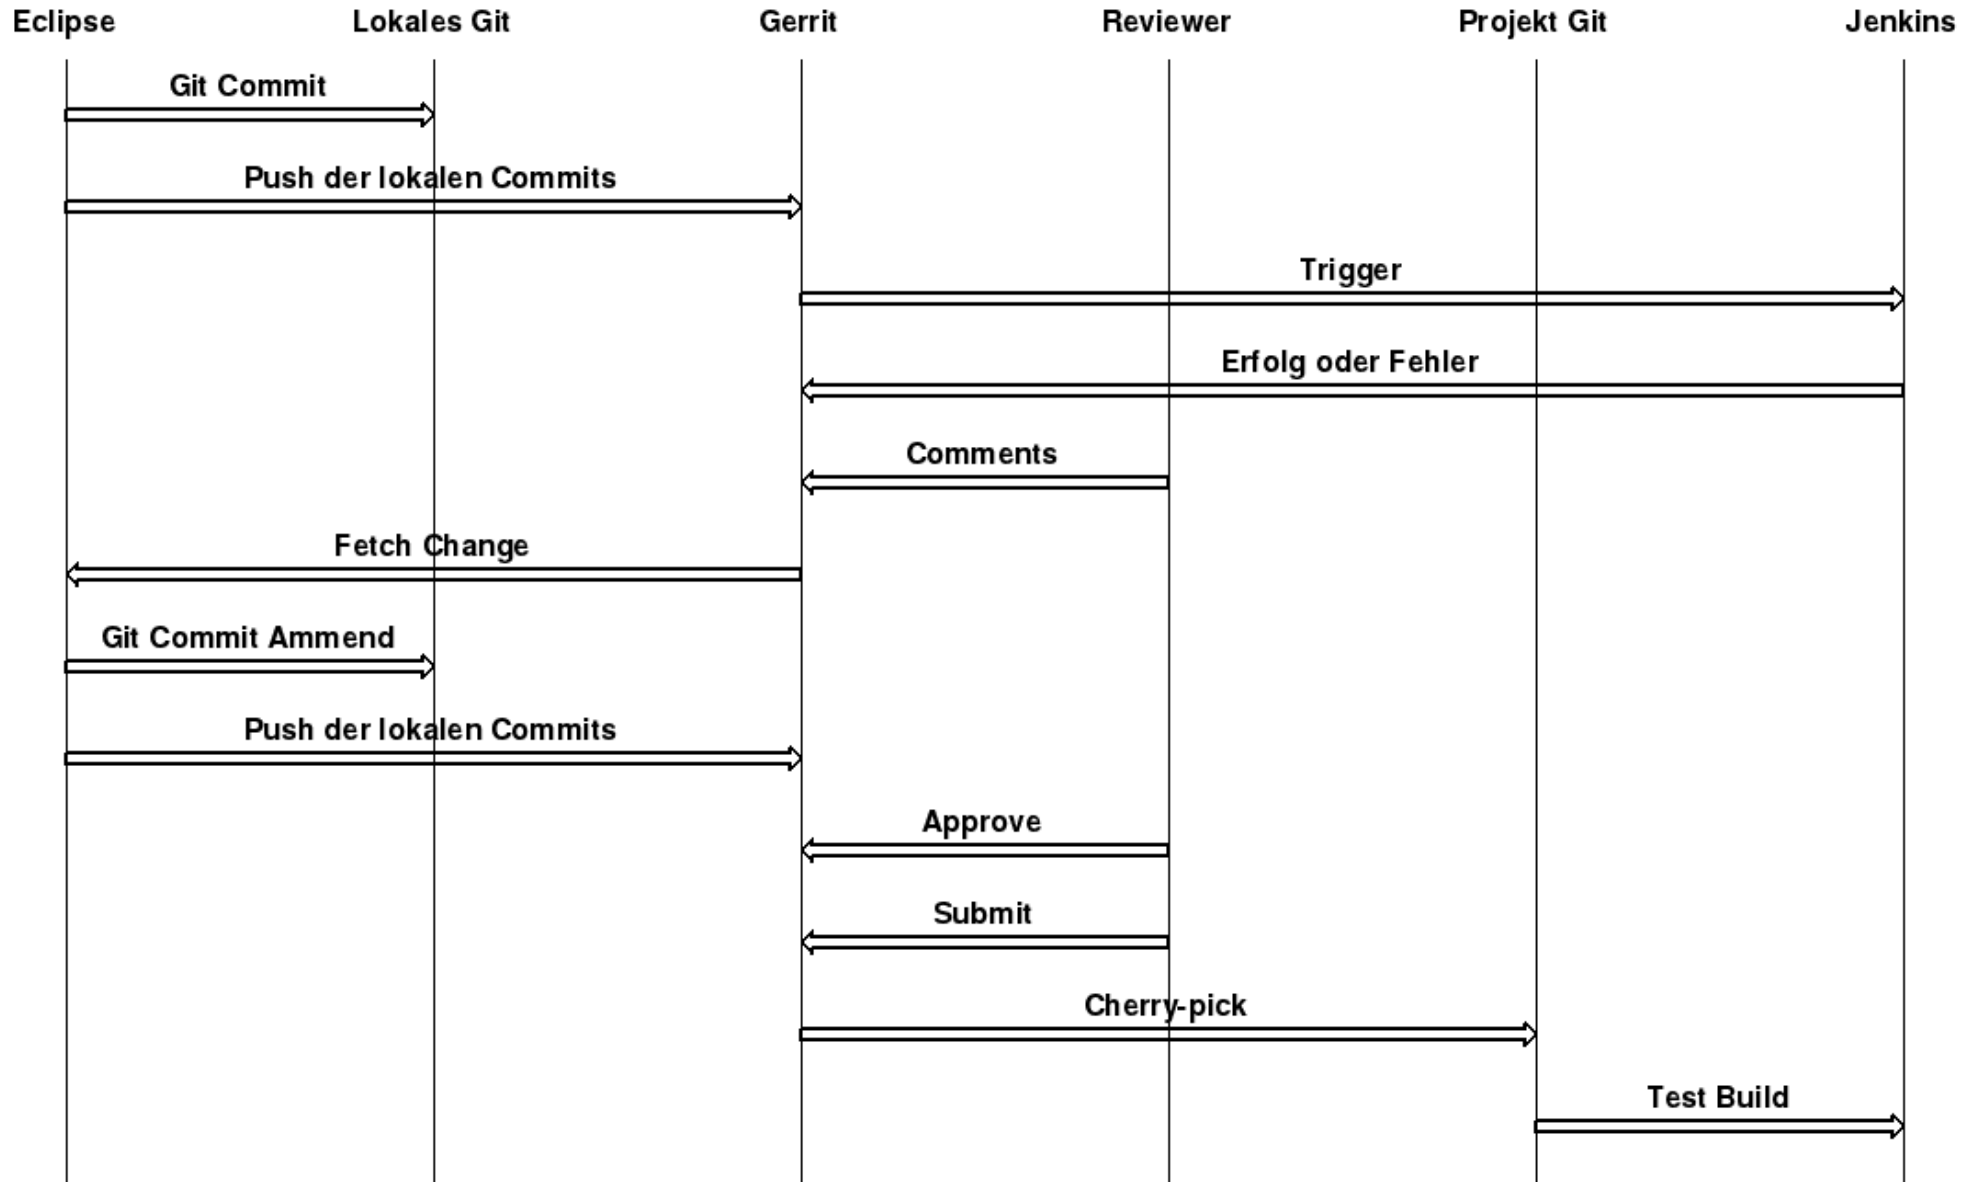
Eclipse
Lokales Git
Gerrit
Reviewer
Projekt Git
Jenkins

Git Commit

Push der lokalen Commits

Trigger

Erfolg oder Fehler

Comments

Fetch Change

Git Commit Ammend

Push der lokalen Commits

Approve

Submit

Cherry-pick

Test Build